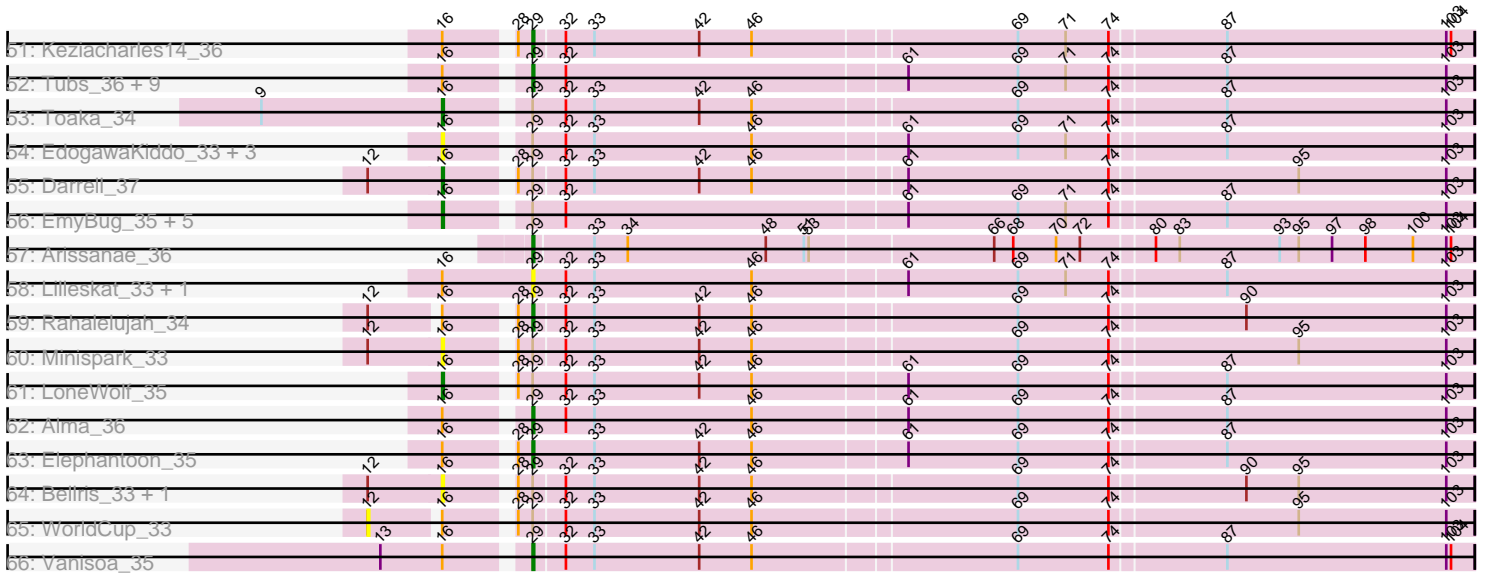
51: Keziacharles14_36
16 28 29 32 33 42 46 69 71 74 87 103 104

52: Tubs_36 + 9
16 29 32 61 69 71 74 87 103

53: Toaka_34
9 16 29 32 33 42 46 69 74 87 103

54: EdogawaKiddo_33 + 3
16 29 32 33 46 61 69 71 74 87 103

55: Darrell_37
12 16 28 29 32 33 42 46 61 74 95 103

56: EmyBug_35 + 5
16 29 32 61 69 71 74 87 103

57: Arissanae_36
29 33 34 48 51 53 66 68 70 72 80 83 93 95 97 98 100 103 104

58: Lilleskat_33 + 1
16 29 32 33 46 61 69 71 74 87 103

59: Rahalelujah_34
12 16 28 29 32 33 42 46 69 74 90 103

60: Minispark_33
12 16 28 29 32 33 42 46 69 74 95 103

61: LoneWolf_35
16 28 29 32 33 42 46 61 69 74 87 103

62: Alma_36
16 29 32 33 46 61 69 74 87 103

63: Elephantoon_35
16 28 29 33 42 46 61 69 74 87 103

64: Bellris_33 + 1
12 16 28 29 32 33 42 46 69 74 90 95 103

65: WorldCup_33
12 16 28 29 32 33 42 46 69 74 95 103

66: Vanisoa_35
13 16 29 32 33 42 46 69 74 87 103 104